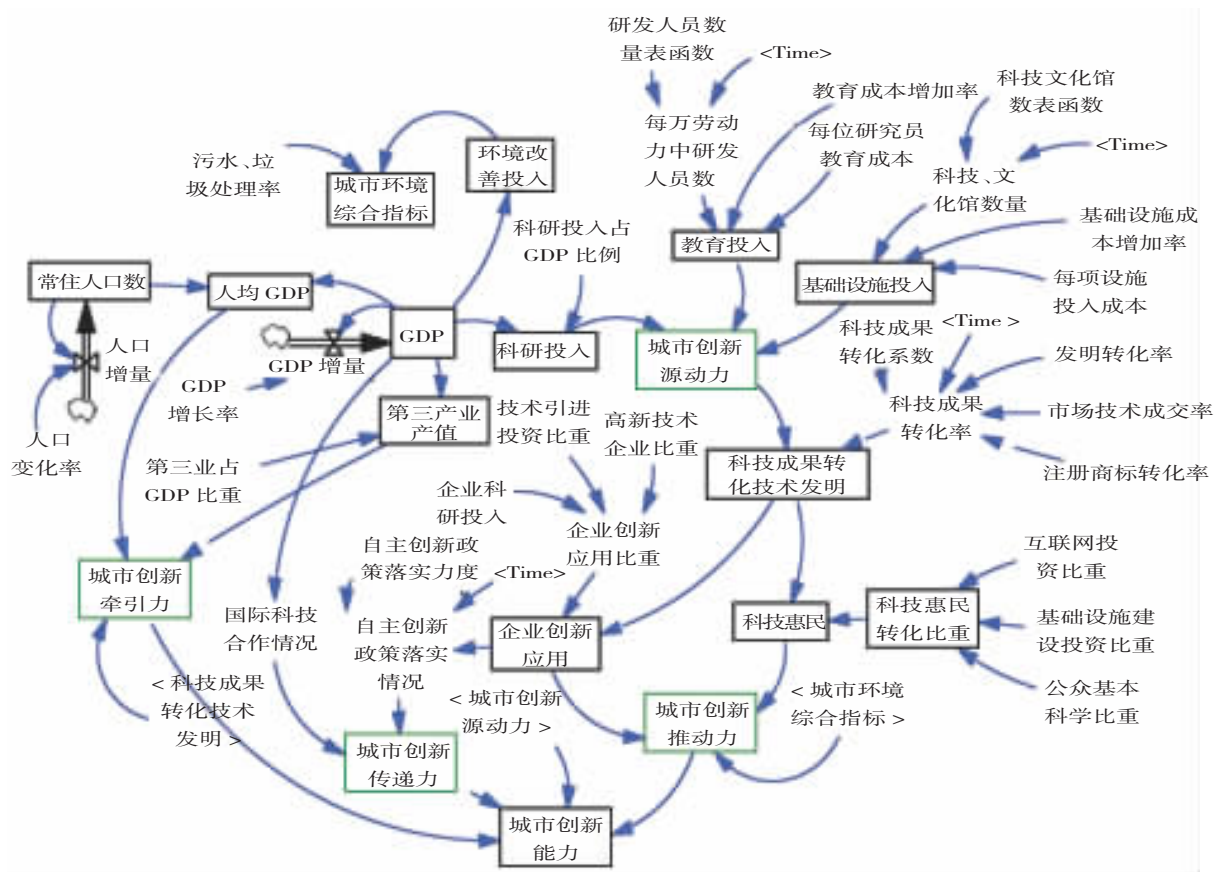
研发人员数量表函数
<Time>
每万劳动力中研发人员数
教育成本增加率
每位研究员教育成本
科技文化馆数表函数
<Time>
科技、文化馆数量
污水、垃圾处理率
城市环境综合指标
环境改善投入
科研投入占GDP比例
教育投入
基础设施成本增加率
基础设施投入
每项设施投入成本
常住人口数
人均GDP
GDP
科研投入
城市创新源动力
科技成果转化系数
<Time >
发明转化率
人口增量
GDP增量
GDP增长率
第三产业产值
技术引进投资比重
高新技术企业比重
科技成果转化率
市场技术成交率
人口变化率
第三业占GDP比重
科技成果转化技术发明
注册商标转化率
企业科研投入
企业创新应用比重
自主创新政策落实力度
<Time>
城市创新牵引力
国际科技合作情况
自主创新政策落实情况
企业创新应用
科技惠民
科技惠民转化比重
互联网投资比重
基础设施建设投资比重
公众基本科学比重
< 科技成果转化技术发明 >
< 城市创新源动力 >
城市创新推动力
< 城市环境综合指标 >
城市创新传递力
城市创新能力